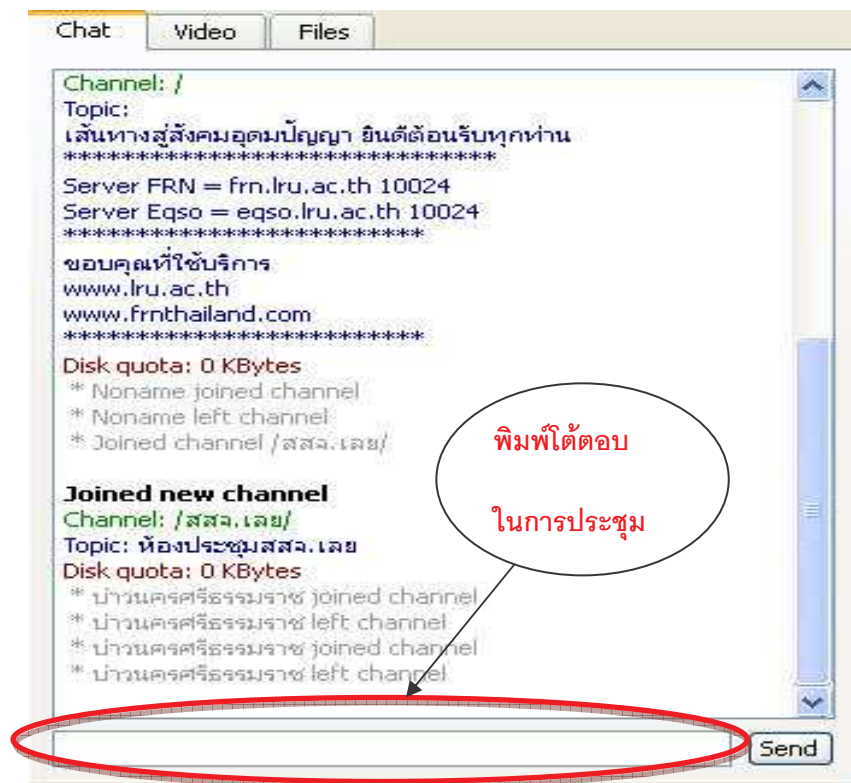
Chat | Video | Files

Channel: /
Topic:
เส้นทางสู่สังคมอุดมปัญญา ยินดีต้อนรับทุกท่าน
******************************
Server FRN = frn.lru.ac.th 10024
Server Eqso = eqso.lru.ac.th 10024
*************************
ขอบคุณที่ใช้บริการ
www.lru.ac.th
www.frnthailand.com
*************************
Disk quota: 0 KBytes
* Noname joined channel
* Noname left channel
* Joined channel /สสจ.เลย/

Joined new channel
Channel: /สสจ.เลย/
Topic: ห้องประชุมสสจ.เลย
Disk quota: 0 KBytes
* บ่าวนครศรีธรรมราช joined channel
* บ่าวนครศรีธรรมราช left channel
* บ่าวนครศรีธรรมราช joined channel
* บ่าวนครศรีธรรมราช left channel

พิมพ์โต้ตอบ
ในการประชุม

Send